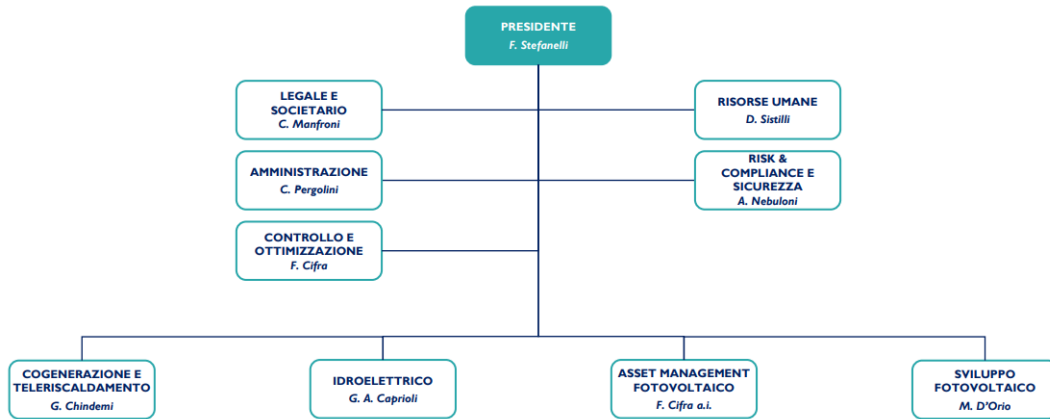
PRESIDENTE
F. Stefanelli

LEGALE E SOCIETARIO
C. Manfroni

RISORSE UMANE
D. Sistilli

AMMINISTRAZIONE
C. Pergolini

RISK & COMPLIANCE E SICUREZZA
A. Nebuloni

CONTROLLO E OTTIMIZZAZIONE
F. Cifra

COGENERAZIONE E TELERISCALDAMENTO
G. Chindemi

IDROELETTRICO
G. A. Caprioli

ASSET MANAGEMENT FOTOVOLTAICO
F. Cifra a.i.

SVILUPPO FOTOVOLTAICO
M. D'Orio